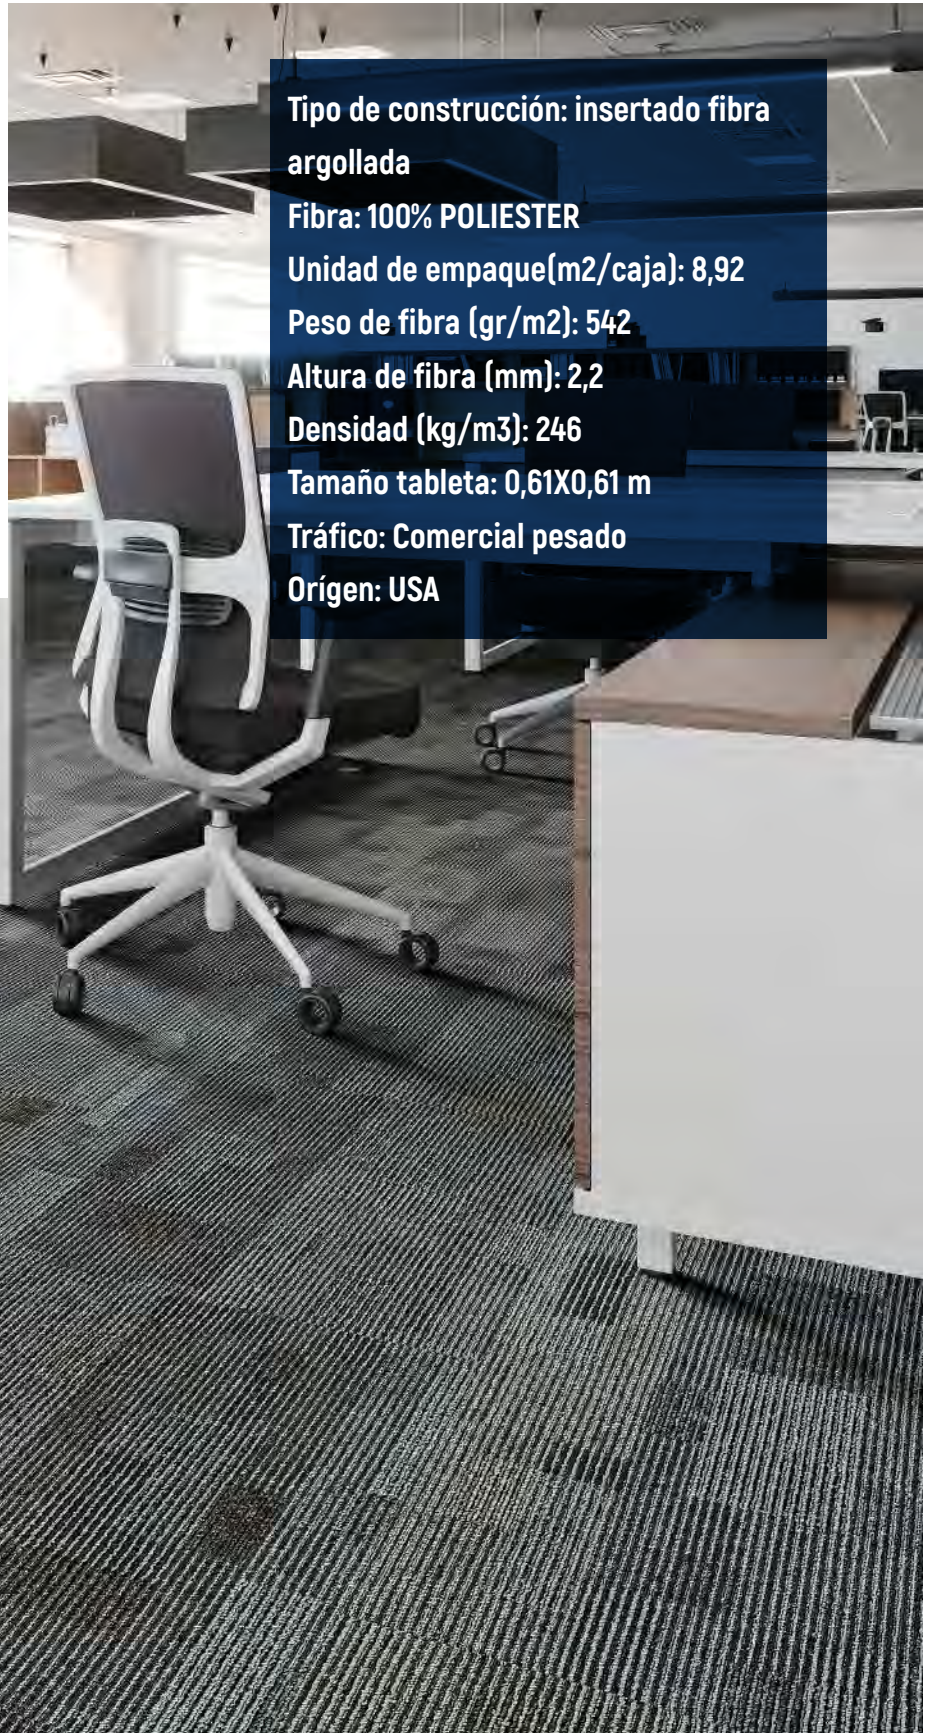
Tipo de construcción: insertado fibra argollada
Fibra: 100% POLIESTER
Unidad de empaque(m2/caja): 8,92
Peso de fibra (gr/m2): 542
Altura de fibra (mm): 2,2
Densidad (kg/m3): 246
Tamaño tableta: 0,61X0,61 m
Tráfico: Comercial pesado
Orígen: USA